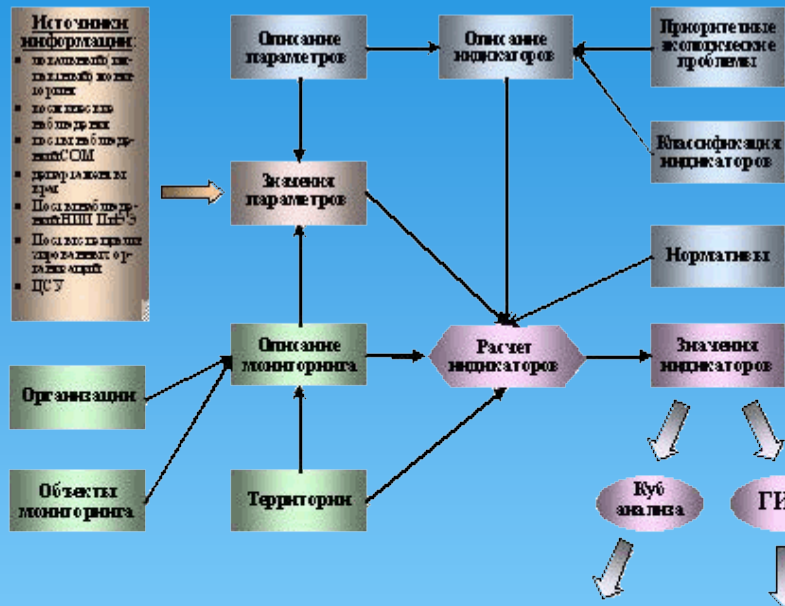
Источники информации:
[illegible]
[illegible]
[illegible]
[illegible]
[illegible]
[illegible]
ЦСУ

Описание параметров

Описание индикаторов

Приоритетные экологические проблемы

Классификация индикаторов

Значения параметров

Нормативы

Описание мониторинга

Расчет индикаторов

Значения индикаторов

Организации

Объекты мониторинга

Территории

Куб анализа

ГИ